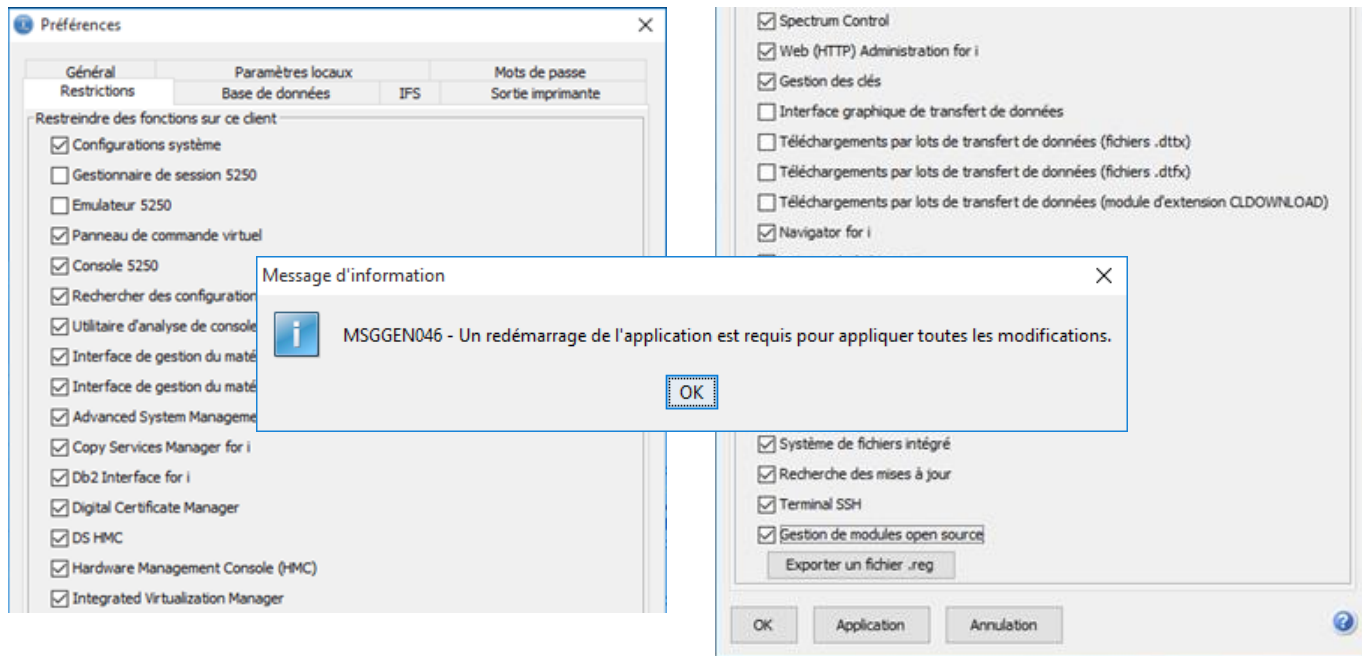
Préférences

Général
Paramètres locaux
Mots de passe
Restrictions
Base de données
IFS
Sortie imprimante

Restreindre des fonctions sur ce client
Configurations système
Gestionnaire de session 5250
Emulateur 5250
Panneau de commande virtuel
Console 5250
Rechercher des configuration
Utilitaire d'analyse de console
Interface de gestion du maté
Interface de gestion du maté
Advanced System Manageme
Copy Services Manager for i
Db2 Interface for i
Digital Certificate Manager
DS HMC
Hardware Management Console (HMC)
Integrated Virtualization Manager

Spectrum Control
Web (HTTP) Administration for i
Gestion des clés
Interface graphique de transfert de données
Téléchargements par lots de transfert de données (fichiers .dttx)
Téléchargements par lots de transfert de données (fichiers .dtfx)
Téléchargements par lots de transfert de données (module d'extension CLDOWNLOAD)
Navigator for i
Système de fichiers intégré
Recherche des mises à jour
Terminal SSH
Gestion de modules open source
Exporter un fichier .reg

OK
Application
Annulation

Message d'information

MSGGEN046 - Un redémarrage de l'application est requis pour appliquer toutes les modifications.

OK